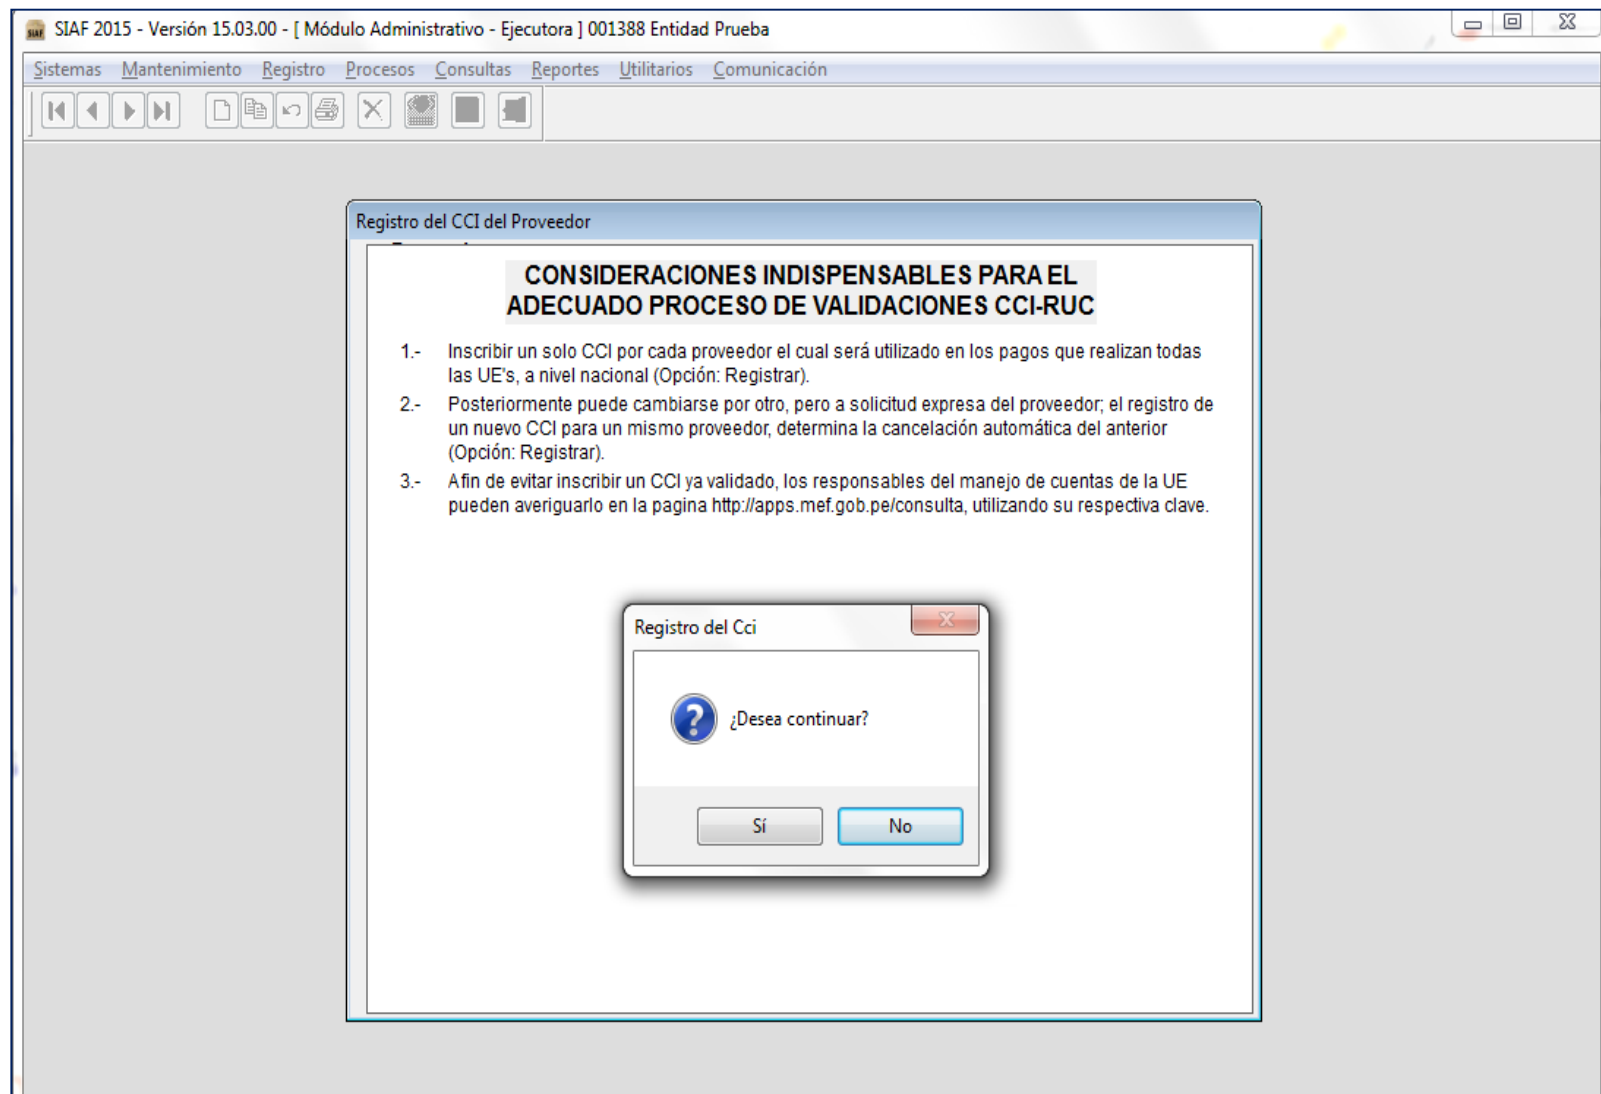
SIAF 2015 - Versión 15.03.00 - [ Módulo Administrativo - Ejecutora ] 001388 Entidad Prueba

Sistemas Mantenimiento Registro Procesos Consultas Reportes Utilitarios Comunicación

Registro del CCI del Proveedor

CONSIDERACIONES INDISPENSABLES PARA EL ADECUADO PROCESO DE VALIDACIONES CCI-RUC

1.- Inscribir un solo CCI por cada proveedor el cual será utilizado en los pagos que realizan todas las UE's, a nivel nacional (Opción: Registrar).

2.- Posteriormente puede cambiarse por otro, pero a solicitud expresa del proveedor; el registro de un nuevo CCI para un mismo proveedor, determina la cancelación automática del anterior (Opción: Registrar).

3.- Afin de evitar inscribir un CCI ya validado, los responsables del manejo de cuentas de la UE pueden averiguarlo en la pagina http://apps.mef.gob.pe/consulta, utilizando su respectiva clave.

Registro del Cci

¿Desea continuar?

Sí

No